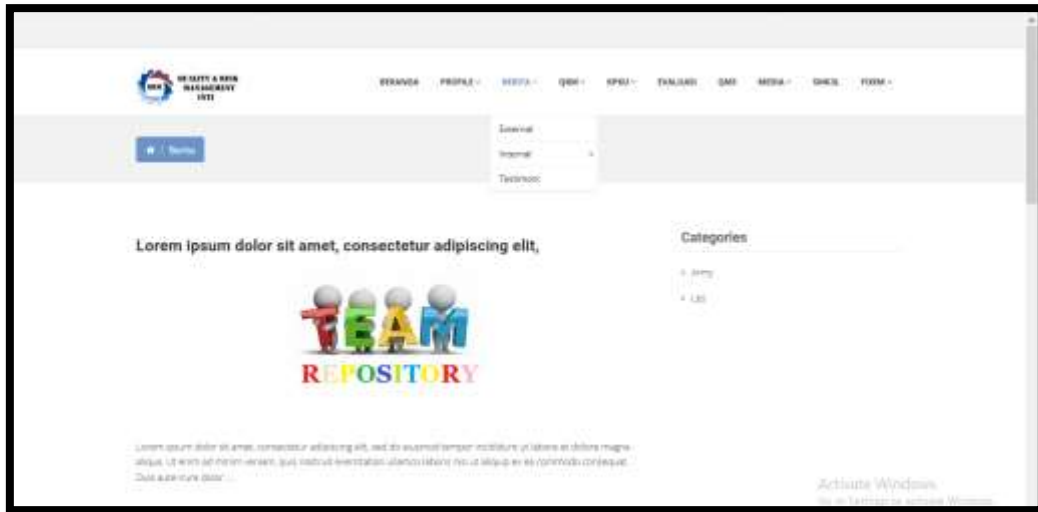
QUALITY & RISK MANAGEMENT

BERANDA PROFILE BERITA QRM SPMI EVALUASI QMS MEDIA SMK3L FORM

Berita

External

Internal

Testimoni

Lorem ipsum dolor sit amet, consectetur adipiscing elit,

TEAM

REPOSITORY

Lorem ipsum dolor sit amet, consectetur adipiscing elit, sed do eiusmod tempor incididunt ut labore et dolore magna aliqua. Ut enim ad minim veniam, quis nostrud exercitation ullamco laboris nisi ut aliquip ex ea commodo consequat. Duis aute irure dolor ...

Categories

Army

LBS

Activate Windows
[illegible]